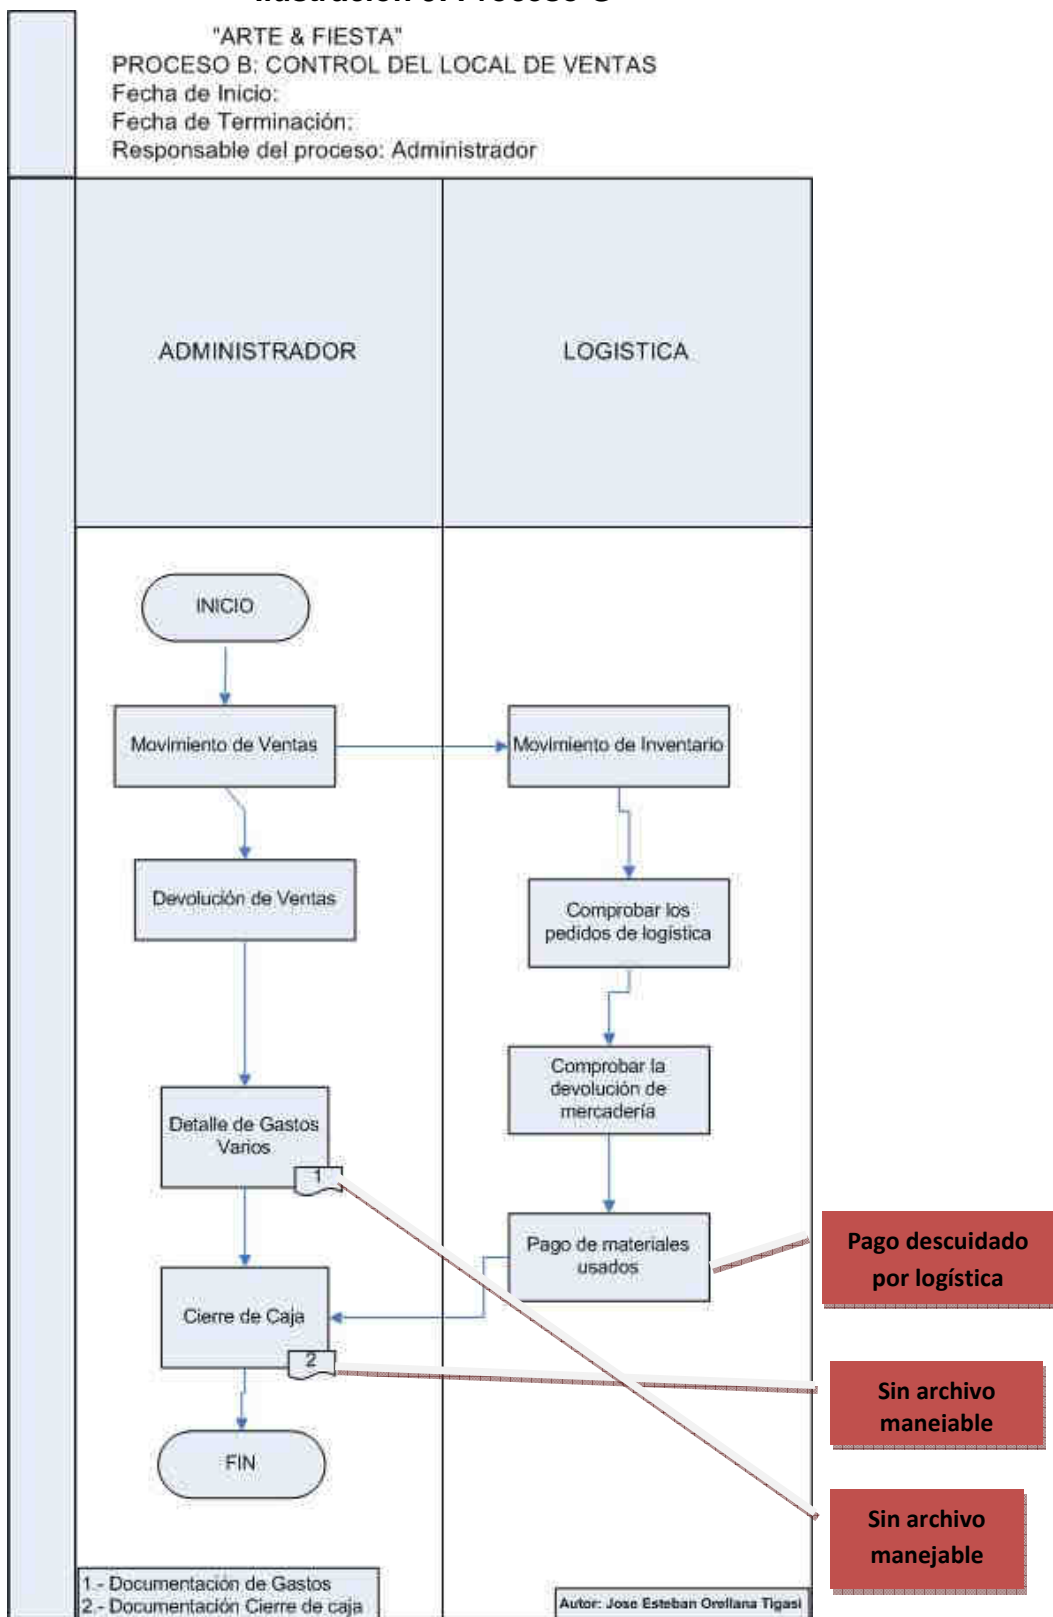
"ARTE & FIESTA"
PROCESO B: CONTROL DEL LOCAL DE VENTAS
Fecha de Inicio:
Fecha de Terminación:
Responsable del proceso: Administrador

ADMINISTRADOR

LOGISTICA

INICIO

Movimiento de Ventas

Movimiento de Inventario

Devolución de Ventas

Comprobar los pedidos de logística

Comprobar la devolución de mercadería

Detalle de Gastos Varios

1

Pago de materiales usados

Pago descuidado por logística

Cierre de Caja

2

Sin archivo manejable

FIN

Sin archivo manejable

1.- Documentación de Gastos
2.- Documentación Cierre de caja

Autor: Jose Esteban Orellana Tigasi